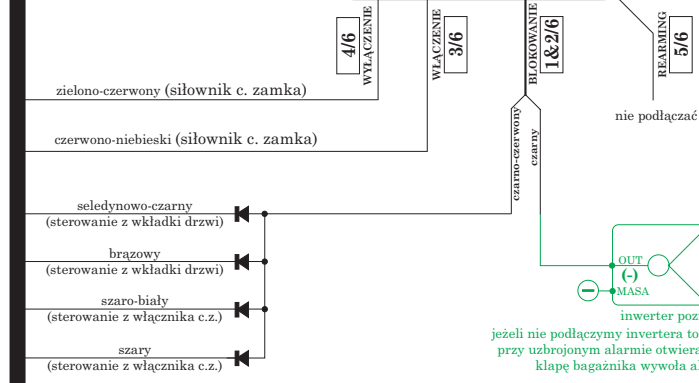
4/6
WYŁĄCZENIE

WŁĄCZENIE
3/6

BLOKOWANIE
1&2/6

REARMING
5/6

zielono-czerwony (siłownik c. zamka)

nie podłączać

czerwono-niebieski (siłownik c. zamka)

czarno-czerwony
czarny

seledynowo-czarny
(sterowanie z wkładki drzwi)

brązowy
(sterowanie z wkładki drzwi)

szaro-biały
(sterowanie z włącznika c.z.)

szary
(sterowanie z włącznika c.z.)

OUT
(-)
MASA

inwerter poz
jeżeli nie podłączymy invertera to
przy uzbrojonym alarmie otwiera
klapę bagażnika wywoła a